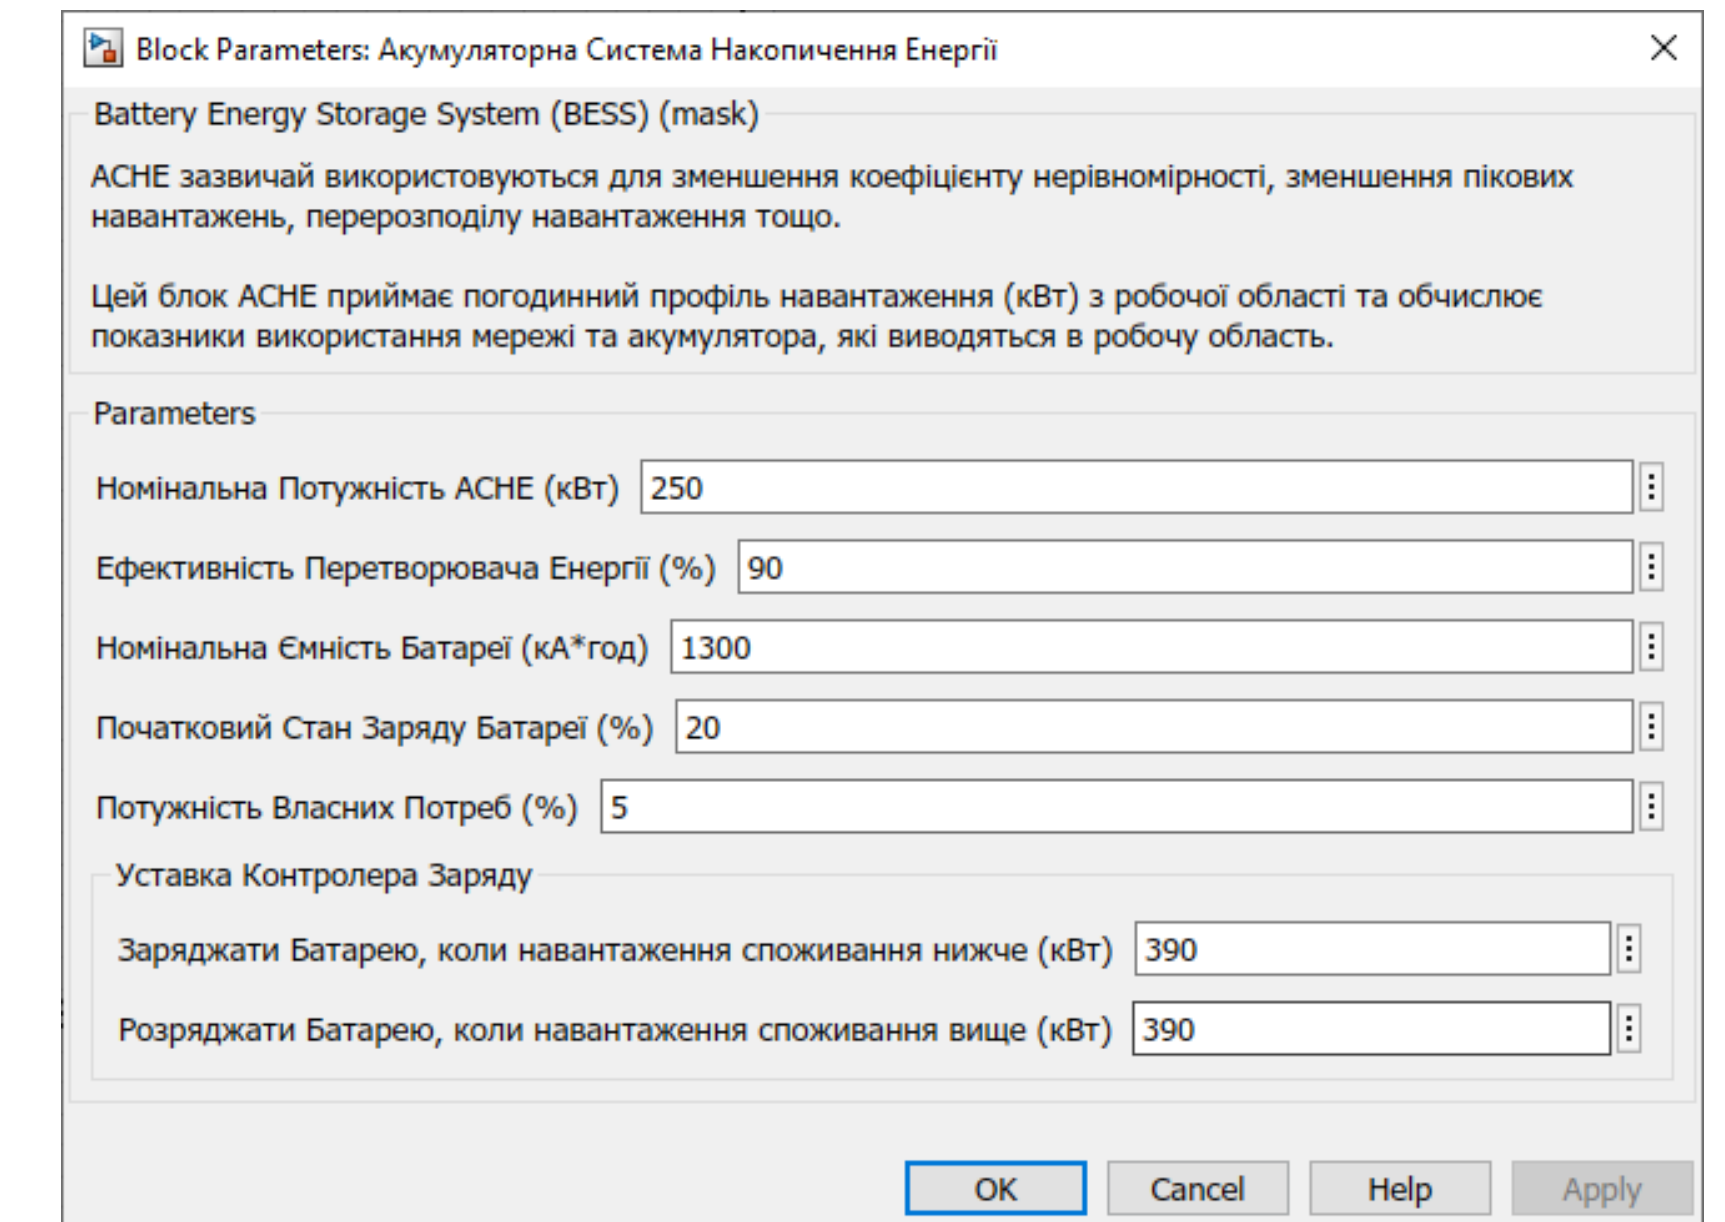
Block Parameters: Акумуляторна Система Накопичення Енергії

Battery Energy Storage System (BESS) (mask)

АСНЕ зазвичай використовуються для зменшення коефіцієнту нерівномірності, зменшення пікових навантажень, перерозподілу навантаження тощо.

Цей блок АСНЕ приймає погодинний профіль навантаження (кВт) з робочої області та обчислює показники використання мережі та акумулятора, які виводяться в робочу область.

Parameters

Номінальна Потужність АСНЕ (кВт) 250

Ефективність Перетворювача Енергії (%) 90

Номінальна Ємність Батареї (кА*год) 1300

Початковий Стан Заряду Батареї (%) 20

Потужність Власних Потреб (%) 5

Уставка Контролера Заряду

Заряджати Батарею, коли навантаження споживання нижче (кВт) 390

Розряджати Батарею, коли навантаження споживання вище (кВт) 390

OK Cancel Help Apply